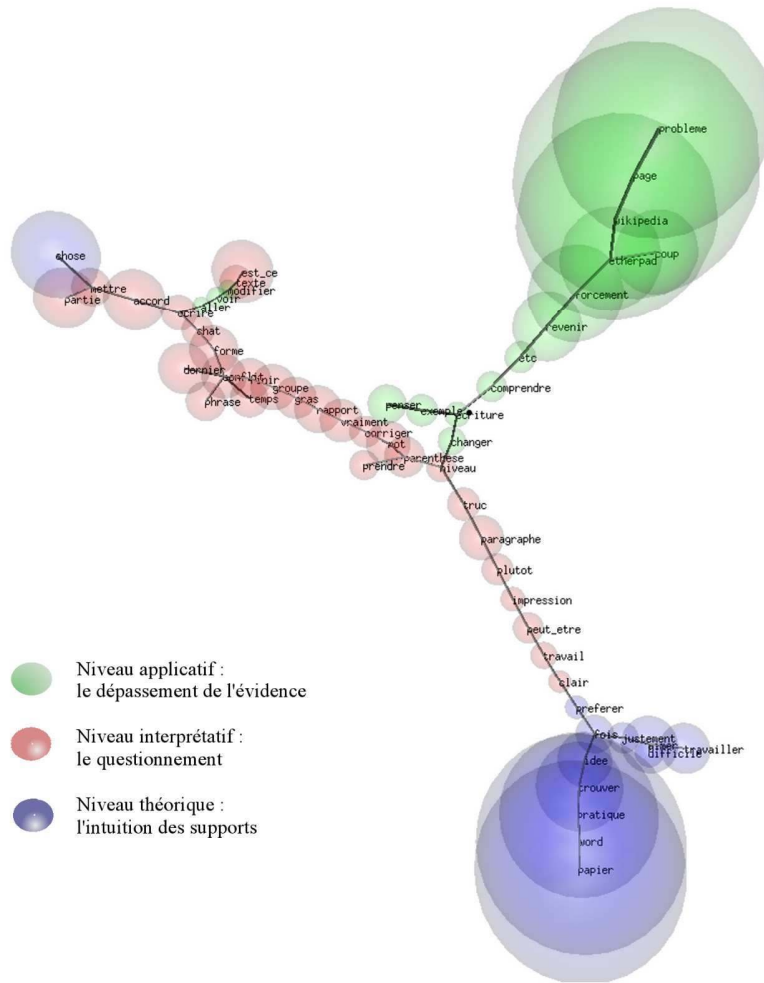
probleme
page
wikipedia
etherpad
coup
forcement
revenir
etc
comprendre
penser
exemple
ecriture
changer

chose
mettre
partie
accord
ecrire
aller
voir
modifier
texte
est_ce
chat
forme
dernier
conflit
venir
phrase
temps
groupe
gras
rapport
vraiment
corriger
mot
parenthese
prendre
niveau
truc
paragraphe
plutot
impression
peut_etre
travail
clair

preferer
fois
justement
aimer
difficile
travailler
idee
trouver
pratique
word
papier

Niveau applicatif :
le dépassement de l'évidence

Niveau interprétatif :
le questionnement

Niveau théorique :
l'intuition des supports